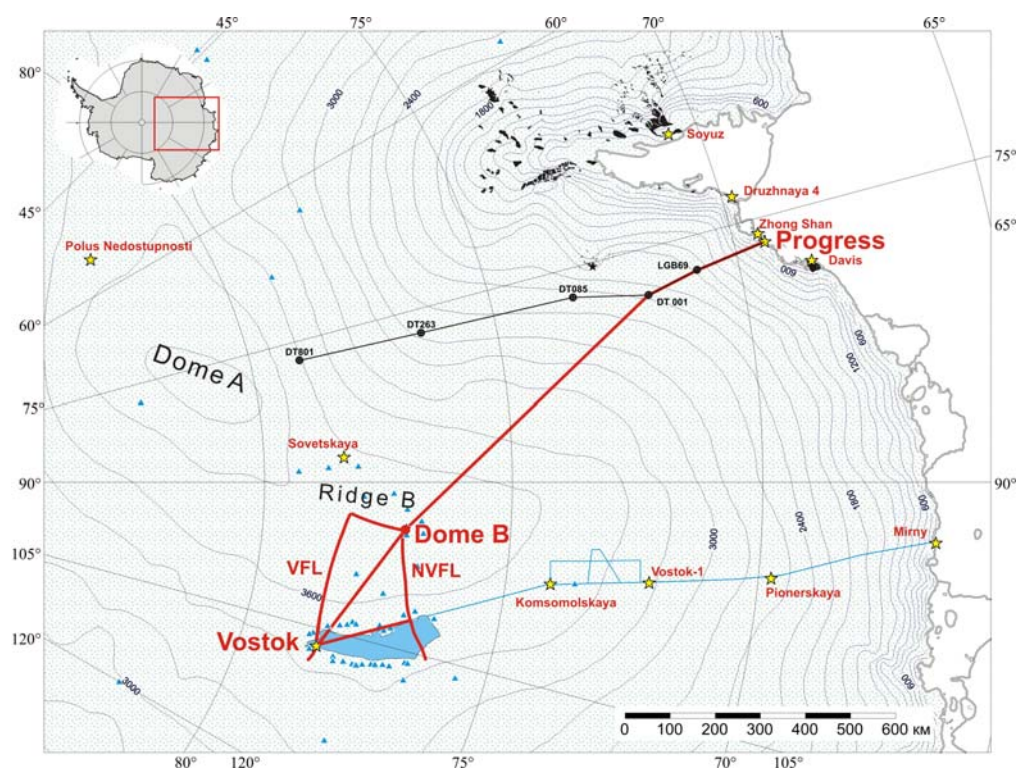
45°
75°
60°
70°
65°
80°
75°
45°
65°
60°
75°
90°
90°
105°
120°
80°
120°
75°
70°
105°
3000
2400
1800
600
Soyuz
Druzhnaya 4
Zhong Shan
Progress
Davis
Polus Nedostupnosti
LGB69
DT085
DT 001
DT263
DT801
Dome A
Sovetskaya
Ridge B
Dome B
VFL
NVFL
Vostok
3600
Komsomolskaya
Vostok-1
Pionerskaya
Mirny
3000
2400
1800
600
1200
600
3000
600
0 100 200 300 400 500 600 км